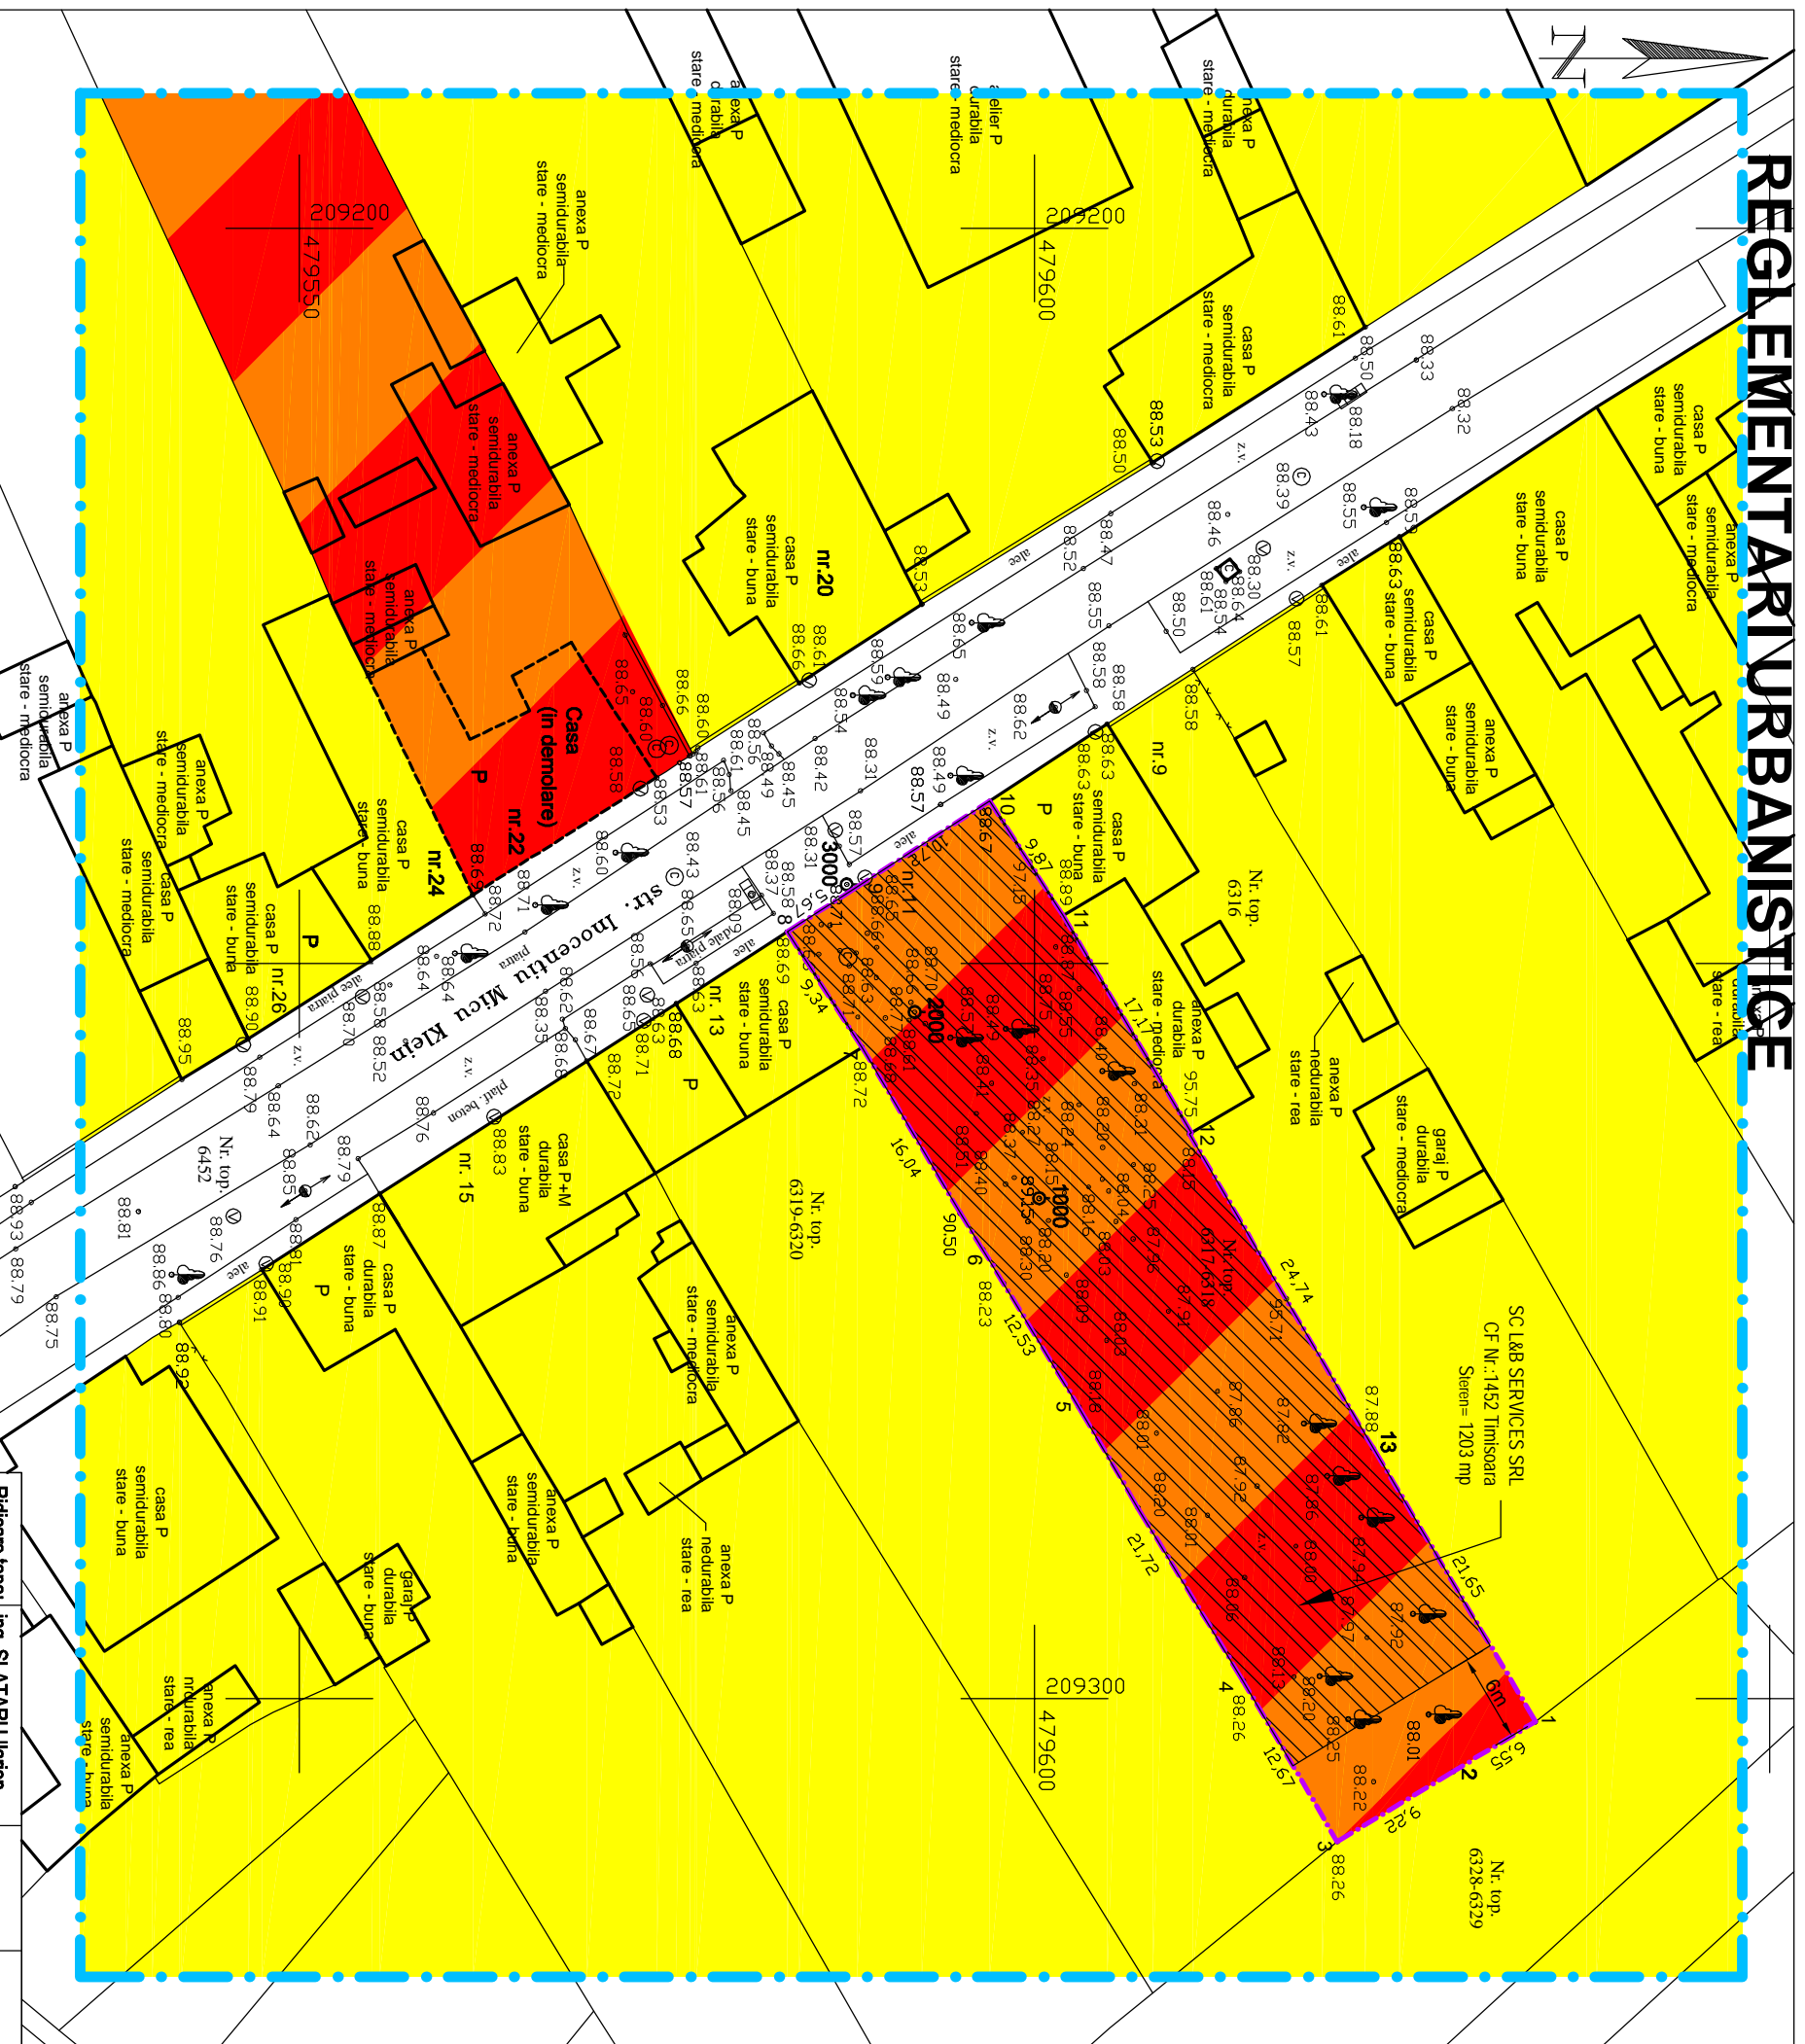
REGLEMENTARI URBANISTICE

N

anexa P
durabila
stare - mediocra

atelier P
durabila
stare - mediocra

anexa P
durabila
stare - mediocra

anexa P
semidurabila
stare - mediocra

209200
479550

209200
479600

casa P
semidurabila
stare - mediocra

anexa P
semidurabila
stare - mediocra

anexa P
semidurabila
stare - mediocra

casa P
semidurabila
stare - buna

nr.20

casa P
semidurabila
stare - buna

casa P
semidurabila
stare - mediocra

casa P
semidurabila
stare - buna

Casa
(in demolare)
P
nr.22

nr.24

casa P
semidurabila
stare - buna

anexa P
semidurabila
stare - mediocra

anexa P
semidurabila
stare - mediocra

casa P
semidurabila
stare - mediocra

casa P
semidurabila
stare - buna
P
nr.26

str. Inocentiu Micu Klein

nr.9

casa P
semidurabila
stare - buna

Nr. top.
6316

nr.11

anexa P
durabila
stare - mediocra

casa P
semidurabila
stare - buna
nr. 13
P

anexa P
semidurabila
stare - buna

anexa P
nedurabila
stare - rea

garaj P
durabila
stare - mediocra

casa P+M
durabila
stare - buna
nr. 15

Nr. top.
6452

Nr. top.
6319-6320

Nr. top.
6317-6318

casa P
durabila
stare - buna
P

anexa P
semidurabila
stare - mediocra

anexa P
semidurabila
stare - buna

anexa P
nedurabila
stare - rea

casa P
semidurabila
stare - buna

garaj P
durabila
stare - buna

anexa P
nedurabila
stare - rea

anexa P
semidurabila
stare - buna

SC L&B SERVICES SRL
CF Nr.:1452 Timisoara
Steren= 1203 mp

209300
479600

Nr. top.
6328-6329

3000
2000
1000

1 2 3 4 5 6 7 8 9 10 11 12 13

6,55
6,22
12,67
21,65
21,72
24,74
12,53
16,04
17,17
9,81
9,34
6m

88.61 88.50 88.33 88.32 88.43 88.18 88.53 88.50 88.39 88.55 88.46 88.30 88.64 88.54 88.61 88.50 88.53 88.57 88.61 88.47 88.52 88.55 88.58 88.58 88.65 88.53 88.62 88.49 88.61 88.66 88.59 88.54 88.49 88.57 88.63 88.63 88.58 88.65 88.60 88.66 88.60 88.56 88.61 88.49 88.45 88.45 88.42 88.31 88.57 88.57 88.53 88.61 88.56 88.58 88.60 88.72 88.71 88.69 88.43 88.65 88.37 88.58 88.31 88.67 88.89 88.88 88.95 88.90 88.70 88.64 88.64 88.58 88.52 88.35 88.62 88.68 88.67 88.72 88.56 88.65 88.63 88.71 88.68 88.72 88.79 88.64 88.62 88.85 88.79 88.76 88.83 88.81 88.76 88.86 88.80 88.93 88.79 88.75 88.91 88.90 88.87 88.92 88.23 88.26 88.22 88.26 88.01 87.88 87.82 87.86 87.92 87.97 87.94 87.92 88.20 88.25 88.06 88.13 88.03 88.01 88.20 88.09 88.16 88.30 88.20 89.75 88.15 88.16 88.04 88.25 87.76 87.91 88.20 88.24 88.31 88.40 88.37 88.40 88.51 88.41 88.52 88.55 88.57 88.50 88.61 88.70 88.66 88.69 88.71 88.63 88.72 95.75 95.71 90.50

z.v. alee plaja dale piatra plat. beton